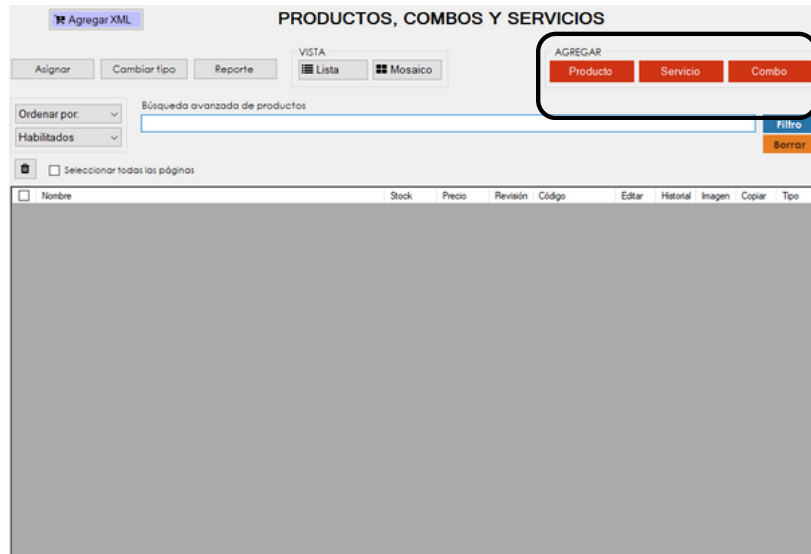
Agregar XML

PRODUCTOS, COMBOS Y SERVICIOS

Asignar Cambiar tipo Reporte

VISTA
Lista Mosaico

AGREGAR
Producto Servicio Combo

Ordenar por:
Habilitados

Búsqueda avanzada de productos

Filtro
Borrar

Seleccionar todas las páginas

| | Nombre | Stock | Precio | Revisión | Código | Editar | Historial | Imagen | Copiar | Tipo |
|---|---|---|---|---|---|---|---|---|---|---|